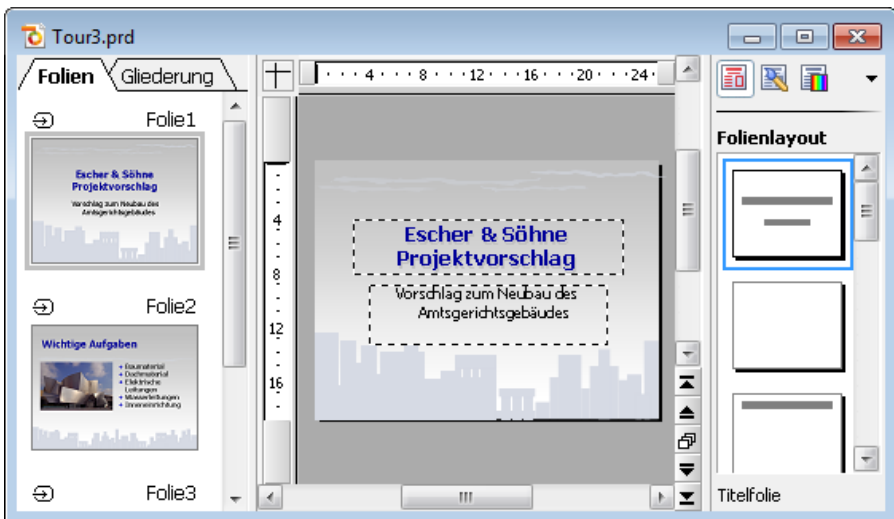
Tour3.prd

Folien | Gliederung

Folie1

Escher & Söhne
Projektvorschlag

Vorschlag zum Neubau des Amtsgerichtsgebäudes

Folie2

Wichtige Aufgaben

Baumaterial
Dachmaterial
Elektrische Leitungen
Wasserleitungen
Inneneinrichtung

Folie3

4 · 8 · 12 · 16 · 20 · 24

4
8
12
16

Escher & Söhne
Projektvorschlag

Vorschlag zum Neubau des Amtsgerichtsgebäudes

Folienlayout

Titelfolie